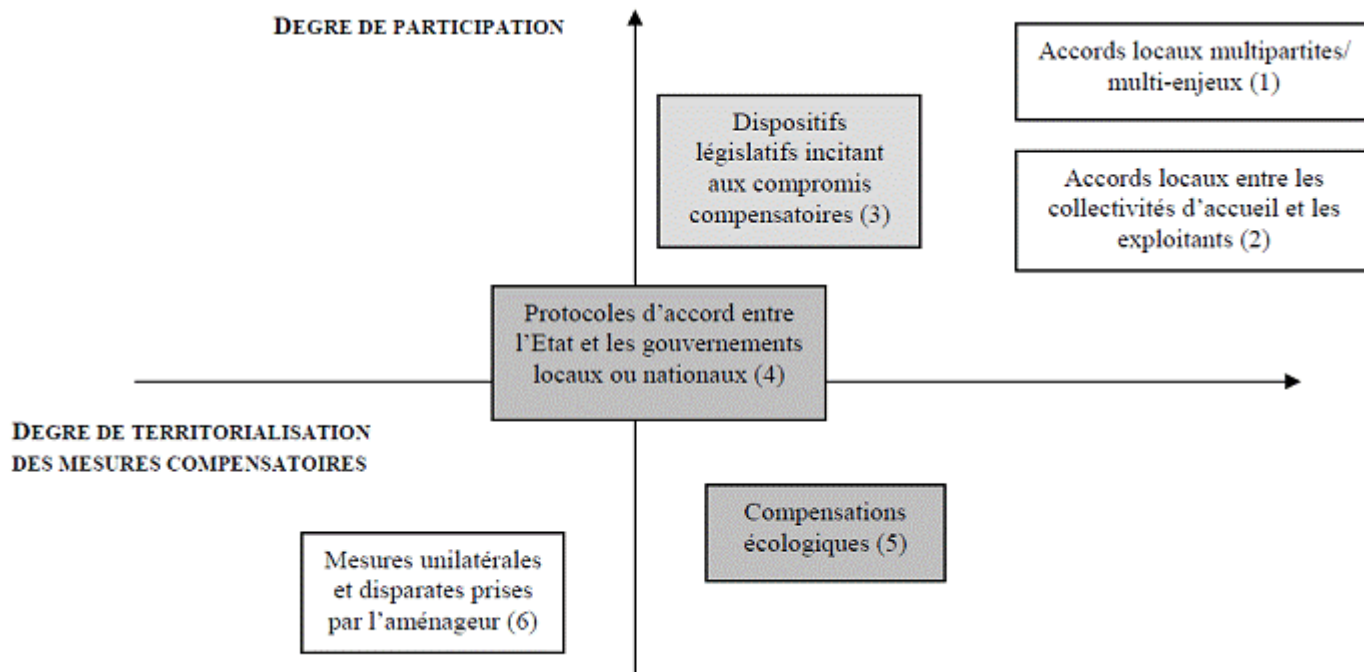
DEGRE DE PARTICIPATION

Accords locaux multipartites/ multi-enjeux (1)

Dispositifs législatifs incitant aux compromis compensatoires (3)

Accords locaux entre les collectivités d'accueil et les exploitants (2)

Protocoles d'accord entre l'Etat et les gouvernements locaux ou nationaux (4)

DEGRE DE TERRITORIALISATION DES MESURES COMPENSATOIRES

Compensations écologiques (5)

Mesures unilatérales et disparates prises par l'aménageur (6)